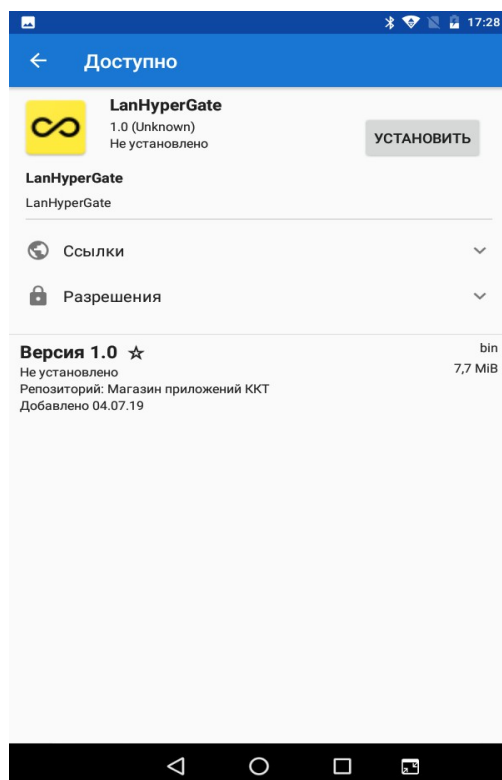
17:28

Доступно

LanHyperGate
1.0 (Unknown)
Не установлено

УСТАНОВИТЬ

LanHyperGate
LanHyperGate

Ссылки

Разрешения

Версия 1.0 ☆
Не установлено
Репозиторий: Магазин приложений ККТ
Добавлено 04.07.19

bin
7,7 MiB